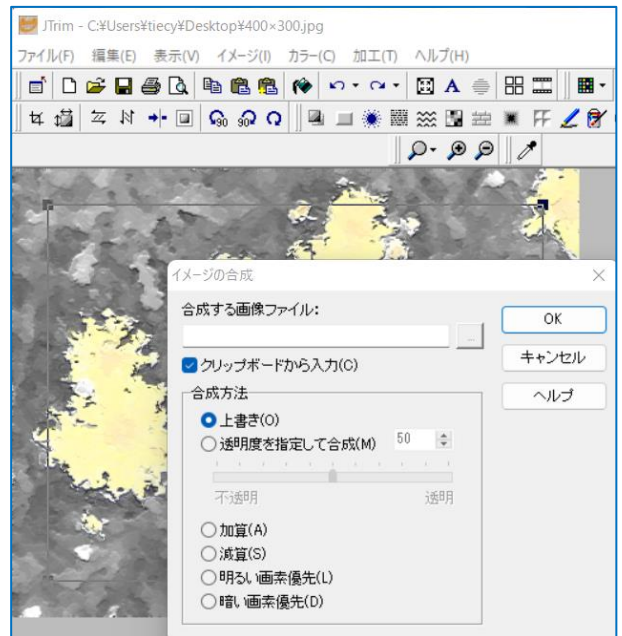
JTrim - C:¥Users¥tiecy¥Desktop¥400×300.jpg

ファイル(F) 編集(E) 表示(V) イメージ(I) カラー(C) 加工(T) ヘルプ(H)

イメージの合成

合成する画像ファイル:

...

クリップボードから入力(C)

合成方法

上書き(O)

透明度を指定して合成(M) 50

不透明 透明

加算(A)

減算(S)

明るい画素優先(L)

暗い画素優先(D)

OK

キャンセル

ヘルプ